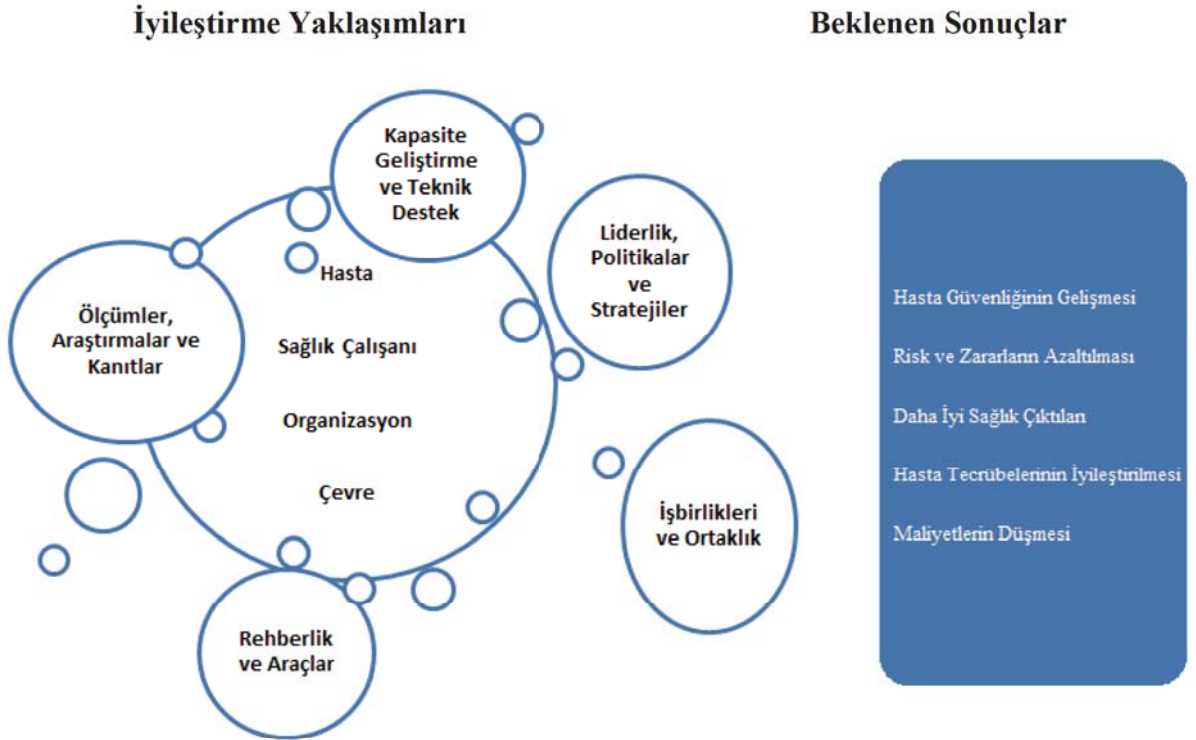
İyileştirme Yaklaşımları

Beklenen Sonuçlar

Kapasite Geliştirme ve Teknik Destek

Liderlik, Politikalar ve Stratejiler

Ölçümler, Araştırmalar ve Kanıtlar

Hasta

Sağlık Çalışanı

Organizasyon

Çevre

İşbirlikleri ve Ortaklık

Rehberlik ve Araçlar

Hasta Güvenliğinin Gelişmesi

Risk ve Zararların Azaltılması

Daha İyi Sağlık Çıktıları

Hasta Tecrübelerinin İyileştirilmesi

Maliyetlerin Düşmesi